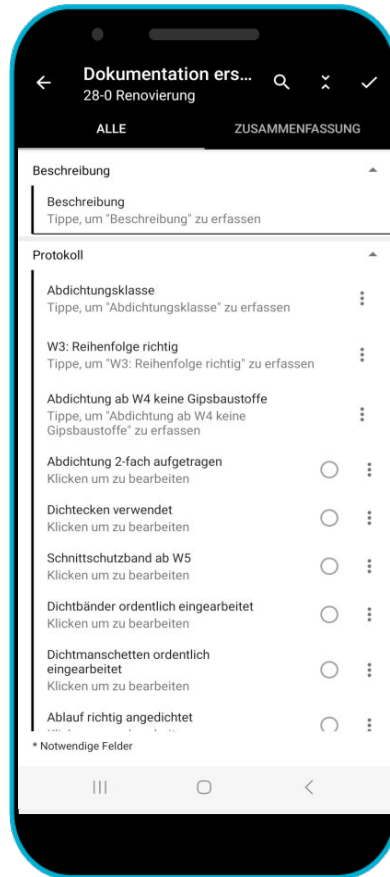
Dokumentation ers...
28-0 Renovierung

ALLE
ZUSAMMENFASSUNG

Beschreibung

Beschreibung
Tippe, um "Beschreibung" zu erfassen

Protokoll

Abdichtungsklasse
Tippe, um "Abdichtungsklasse" zu erfassen

W3: Reihenfolge richtig
Tippe, um "W3: Reihenfolge richtig" zu erfassen

Abdichtung ab W4 keine Gipsbaustoffe
Tippe, um "Abdichtung ab W4 keine Gipsbaustoffe" zu erfassen

Abdichtung 2-fach aufgetragen
Klicken um zu bearbeiten

Dichtecken verwendet
Klicken um zu bearbeiten

Schnittschutzband ab W5
Klicken um zu bearbeiten

Dichtbänder ordentlich eingearbeitet
Klicken um zu bearbeiten

Dichtmanschetten ordentlich eingearbeitet
Klicken um zu bearbeiten

Ablauf richtig angedichtet
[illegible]

* Notwendige Felder